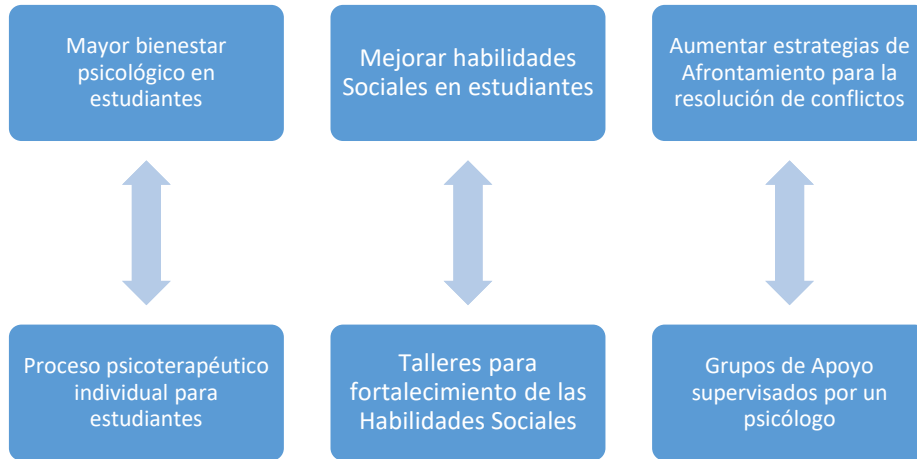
Mayor bienestar psicológico en estudiantes

Mejorar habilidades Sociales en estudiantes

Aumentar estrategias de Afrontamiento para la resolución de conflictos

Proceso psicoterapéutico individual para estudiantes

Talleres para fortalecimiento de las Habilidades Sociales

Grupos de Apoyo supervisados por un psicólogo